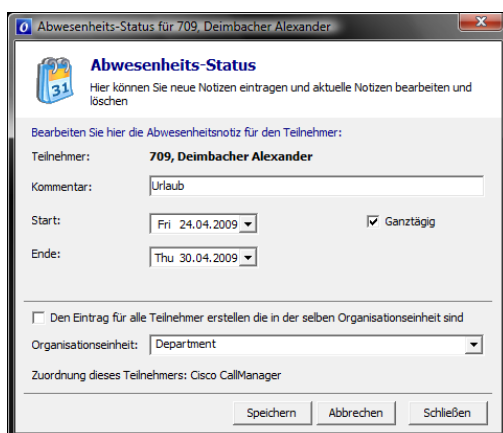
Abwesenheits-Status für 709, Deimbacher Alexander

Abwesenheits-Status
Hier können Sie neue Notizen eintragen und aktuelle Notizen bearbeiten und löschen

Bearbeiten Sie hier die Abwesenheitsnotiz für den Teilnehmer:

Teilnehmer: 709, Deimbacher Alexander

Kommentar: Urlaub

Start: Fri 24.04.2009

Ganztägig

Ende: Thu 30.04.2009

Den Eintrag für alle Teilnehmer erstellen die in der selben Organisationseinheit sind

Organisationseinheit: Department

Zuordnung dieses Teilnehmers: Cisco CallManager

Speichern Abbrechen Schließen